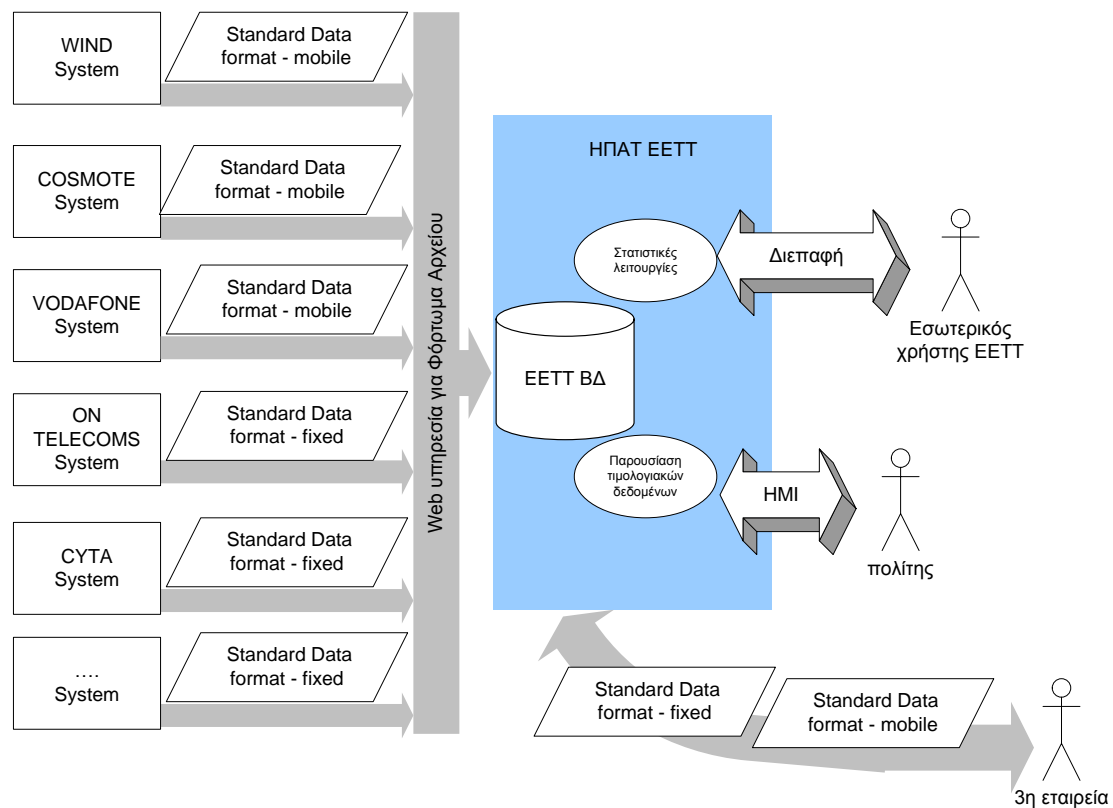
WIND System

Standard Data format - mobile

COSMOTE System

Standard Data format - mobile

VODAFONE System

Standard Data format - mobile

ON TELECOMS System

Standard Data format - fixed

CYTA System

Standard Data format - fixed

.... System

Standard Data format - fixed

Web υπηρεσία για Φόρτωμα Αρχείου

ΗΠΑΤ ΕΕΤΤ

Στατιστικές λειτουργίες

Διεπαφή

Εσωτερικός χρήστης ΕΕΤΤ

ΕΕΤΤ ΒΔ

Παρουσίαση τιμολογιακών δεδομένων

HMI

πολίτης

Standard Data format - fixed

Standard Data format - mobile

3η εταιρεία